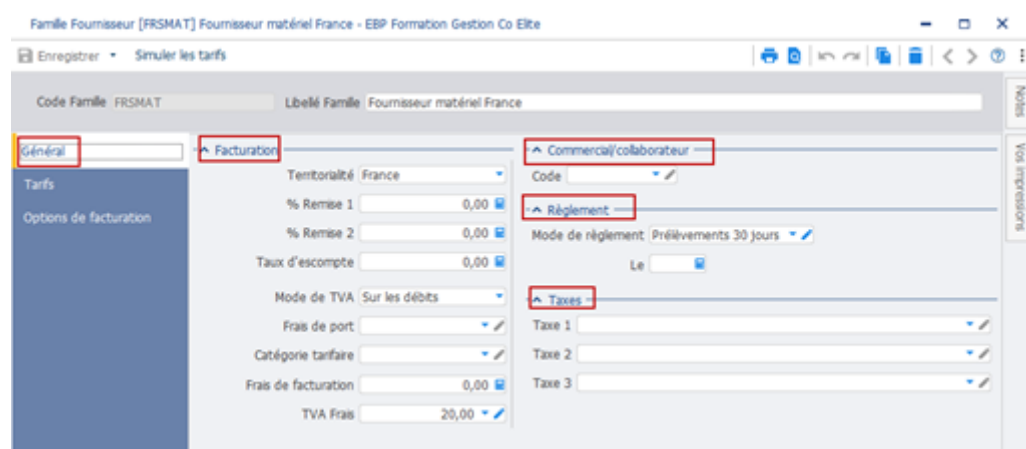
Famille Fournisseur [FRSMAT] Fournisseur matériel France - EBP Formation Gestion Co Elite

Enregistrer • Simuler les tarifs

Code Famille FRSMAT

Libellé Famille Fournisseur matériel France

Notes

Vos impressions

Général

Tarifs

Options de facturation

^ Facturation

Territorialité France

% Remise 1 0,00

% Remise 2 0,00

Taux d'escompte 0,00

Mode de TVA Sur les débits

Frais de port

Catégorie tarifaire

Frais de facturation 0,00

TVA Frais 20,00

^ Commercial/collaborateur

Code

^ Règlement

Mode de règlement Prélèvements 30 jours

Le

^ Taxes

Taxe 1

Taxe 2

Taxe 3